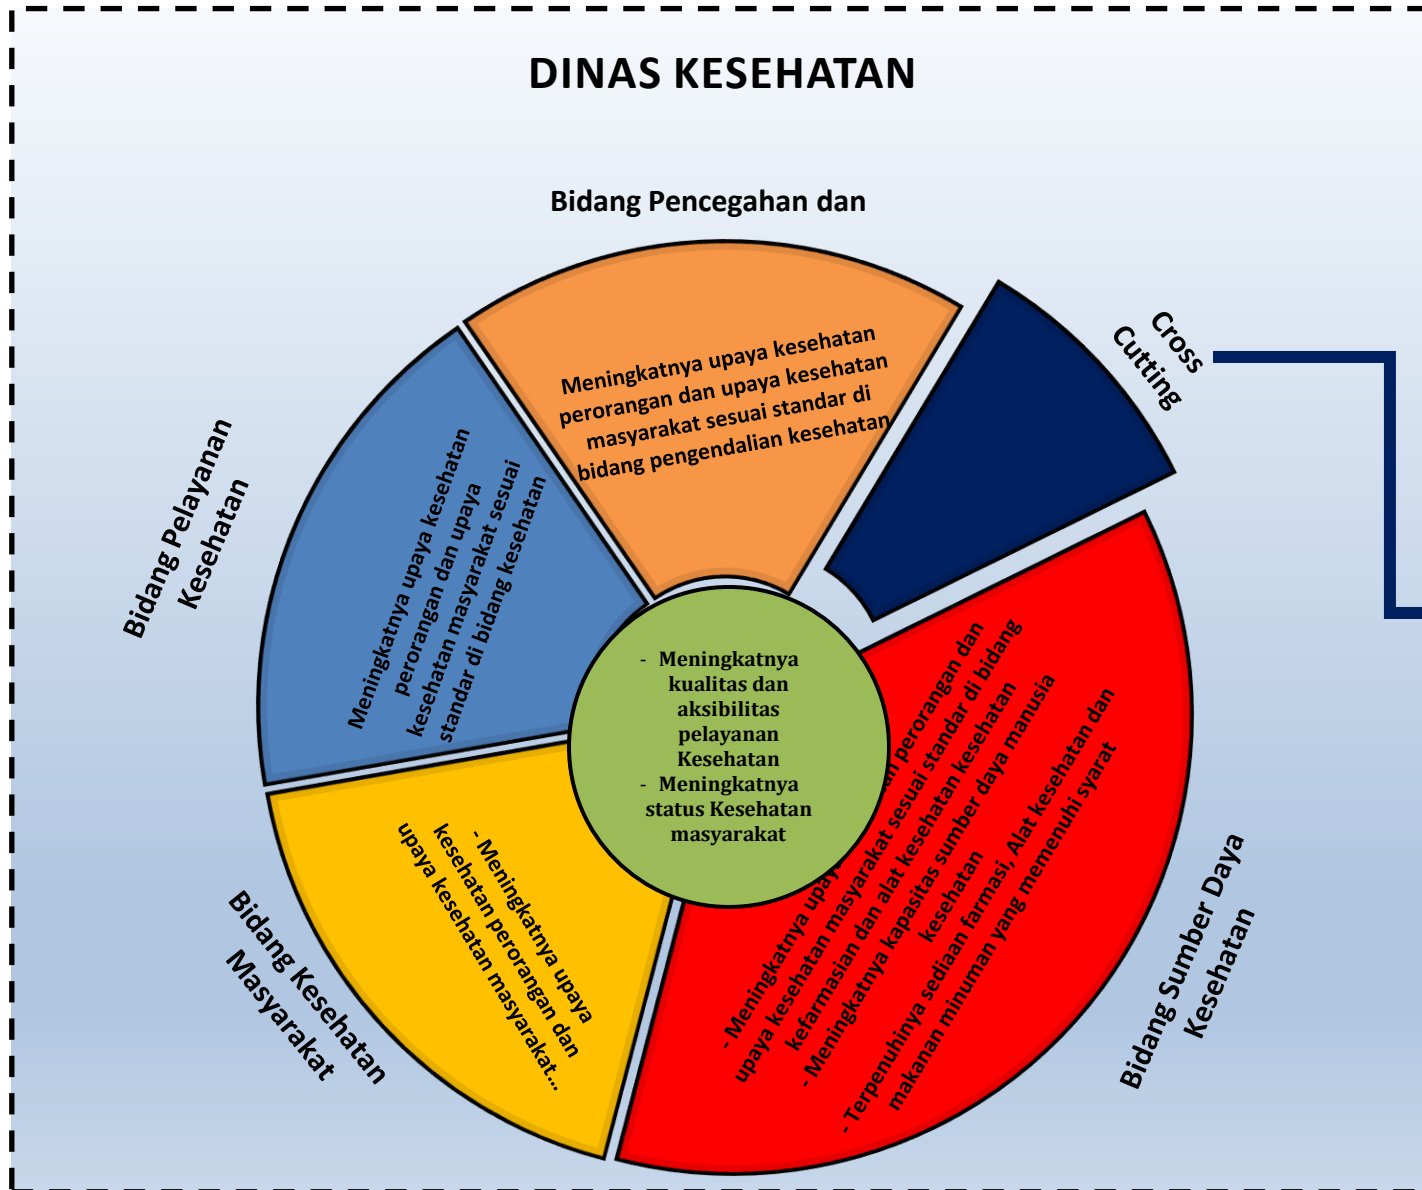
DINAS KESEHATAN

Bidang Pencegahan dan

Meningkatnya upaya kesehatan perorangan dan upaya kesehatan masyarakat sesuai standar di bidang pengendalian kesehatan

Cross Cutting

Bidang Pelayanan Kesehatan

Meningkatnya upaya kesehatan perorangan dan upaya kesehatan masyarakat sesuai standar di bidang kesehatan

- Meningkatnya kualitas dan aksibilitas pelayanan Kesehatan
- Meningkatnya status Kesehatan masyarakat

Bidang Kesehatan Masyarakat

- Meningkatnya upaya kesehatan perorangan dan upaya kesehatan masyarakat...

- Meningkatnya upay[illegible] perorangan dan upaya kesehatan masyarakat sesuai standar di bidang kefarmasian dan alat kesehatan kesehatan
- Meningkatnya kapasitas sumber daya manusia kesehatan
- Terpenuhinya sediaan farmasi, Alat kesehatan dan makanan minuman yang memenuhi syarat

Bidang Sumber Daya Kesehatan